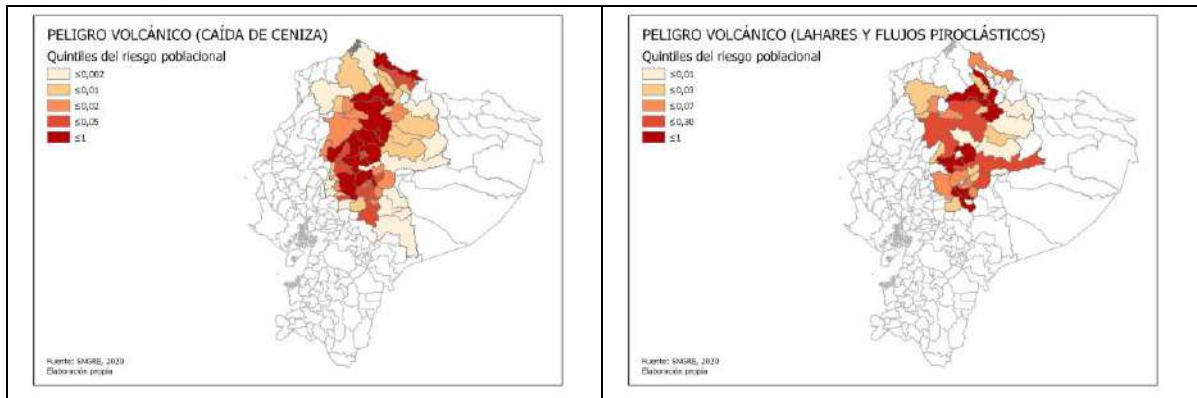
PELIGRO VOLCÁNICO (CAÍDA DE CENIZA)
Quintiles del riesgo poblacional
≤0,002
≤0,01
≤0,02
≤0,05
≤1

Fuente: SNGRE, 2020
Elaboración propia

PELIGRO VOLCÁNICO (LAHARES Y FLUJOS PIROCLÁSTICOS)
Quintiles del riesgo poblacional
≤0,01
≤0,03
≤0,07
≤0,30
≤1

Fuente: SNGRE, 2020
Elaboración propia